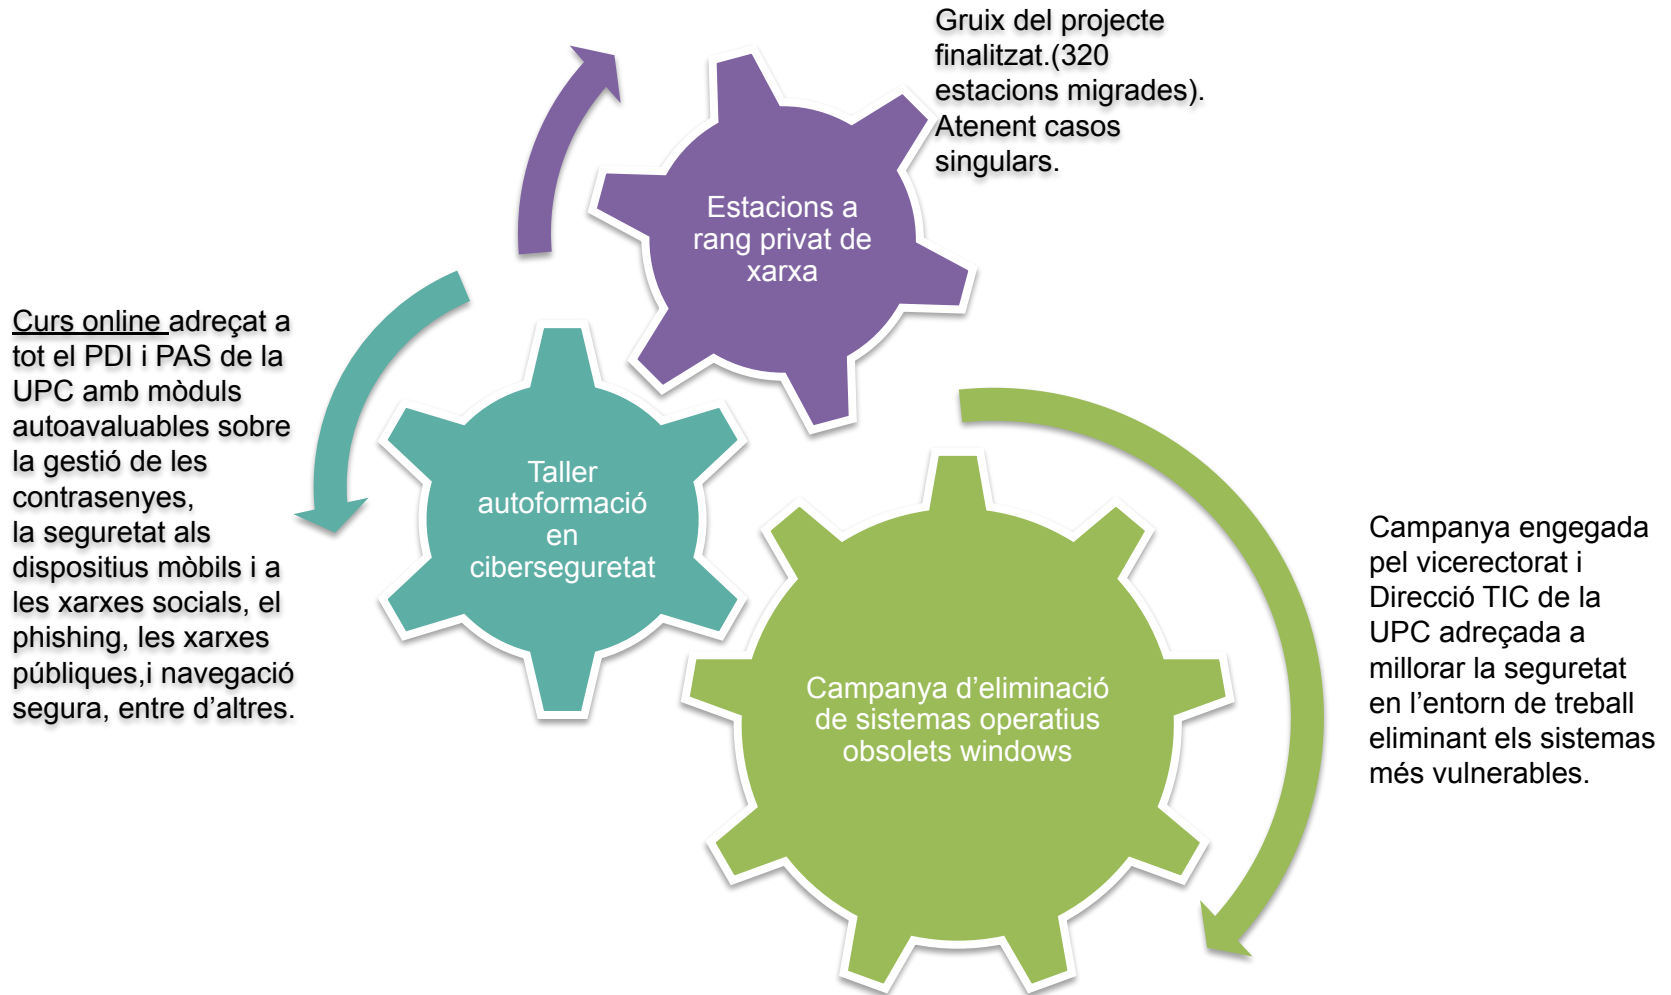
Gruix del projecte finalitzat.(320 estacions migrades). Atenent casos singulars.

Estacions a rang privat de xarxa

Curs online adreçat a tot el PDI i PAS de la UPC amb mòduls autoavaluables sobre la gestió de les contrasenyes, la seguretat als dispositius mòbils i a les xarxes socials, el phishing, les xarxes públiques,i navegació segura, entre d'altres.

Taller autoformació en ciberseguretat

Campanya d'eliminació de sistemas operatius obsolets windows

Campanya engegada pel vicerectorat i Direcció TIC de la UPC adreçada a millorar la seguretat en l'entorn de treball eliminant els sistemas més vulnerables.